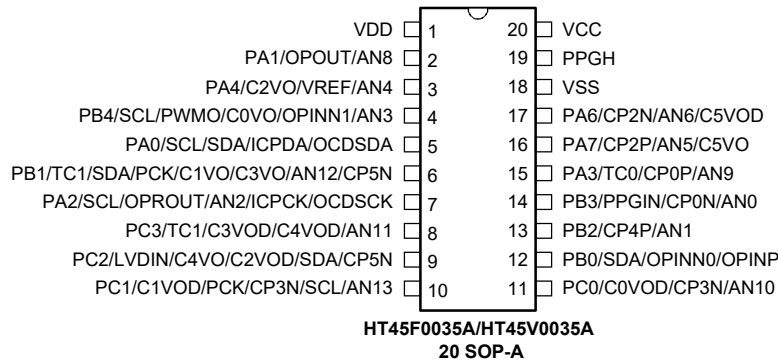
VDD 1
PA1/OPOUT/AN8 2
PA4/C2VO/VREF/AN4 3
PB4/SCL/PWMO/C0VO/OPINN1/AN3 4
PA0/SCL/SDA/ICPDA/OCDSDA 5
PB1/TC1/SDA/PCK/C1VO/C3VO/AN12/CP5N 6
PA2/SCL/OPROUT/AN2/ICPCK/OCDSCK 7
PC3/TC1/C3VOD/C4VOD/AN11 8
PC2/LVDIN/C4VO/C2VOD/SDA/CP5N 9
PC1/C1VOD/PCK/CP3N/SCL/AN13 10

20 VCC
19 PPGH
18 VSS
17 PA6/CP2N/AN6/C5VOD
16 PA7/CP2P/AN5/C5VO
15 PA3/TC0/CP0P/AN9
14 PB3/PPGIN/CP0N/AN0
13 PB2/CP4P/AN1
12 PB0/SDA/OPINN0/OPINP
11 PC0/C0VOD/CP3N/AN10

HT45F0035A/HT45V0035A
20 SOP-A